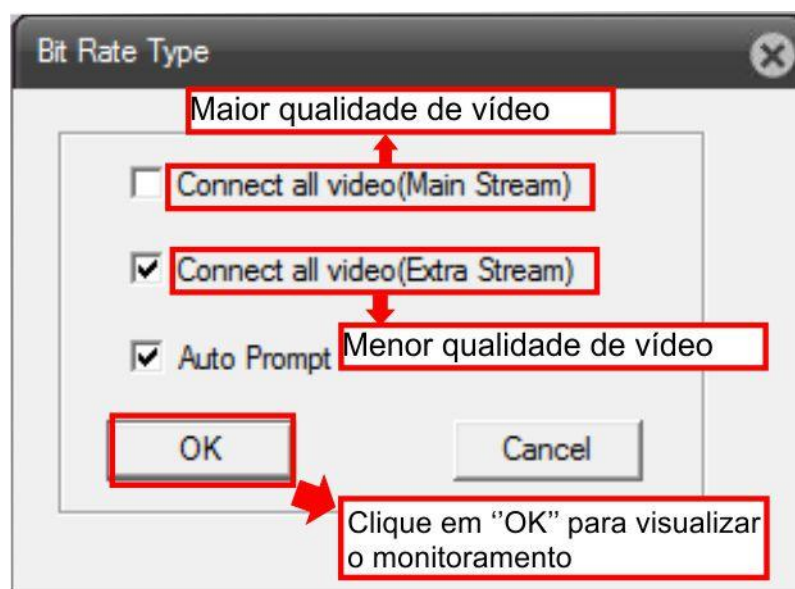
Bit Rate Type

Maior qualidade de vídeo

Connect all video(Main Stream)

Connect all video(Extra Stream)

Menor qualidade de vídeo

Auto Prompt

OK

Cancel

Clique em ''OK'' para visualizar o monitoramento